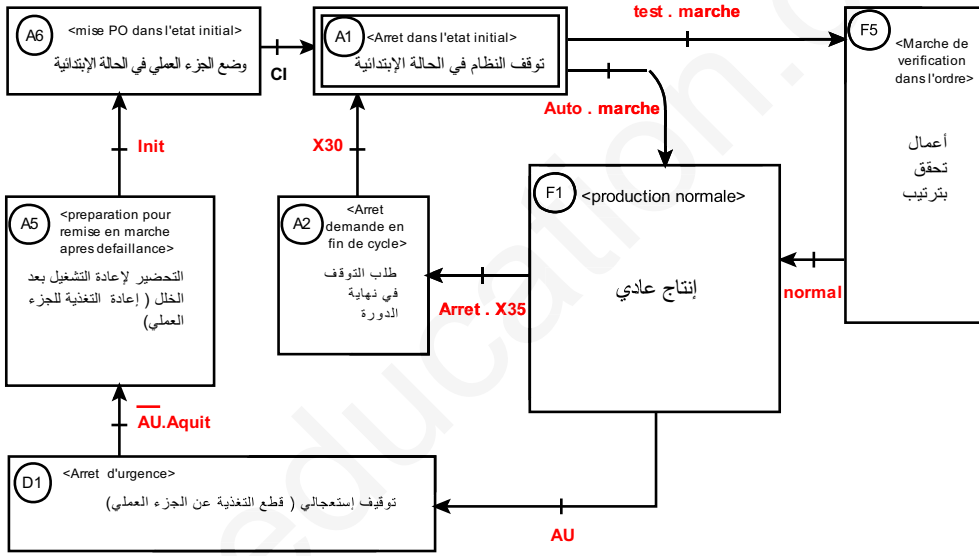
A6 <mise PO dans l'etat initial>
وضع الجزء العملي في الحالة الإبتدائية

CI

A1 <Arret dans l'etat initial>
توقف النظام في الحالة الإبتدائية

test . marche

F5 <Marche de verification dans l'ordre>
أعمال
تحقق
بترتيب

Auto . marche

Init

X30

F1 <production normale>
إنتاج عادي

A5 <preparation pour remise en marche apres defaillance>
التحضير لإعادة التشغيل بعد الخلل ( إعادة التغذية للجزء العملي)

A2 <Arret demande en fin de cycle>
طلب التوقف في نهاية الدورة

Arret . X35

normal

$\overline{AU}$.Aquit

D1 <Arret d'urgence>
توقيف إستعجالي ( قطع التغذية عن الجزء العملي)

AU